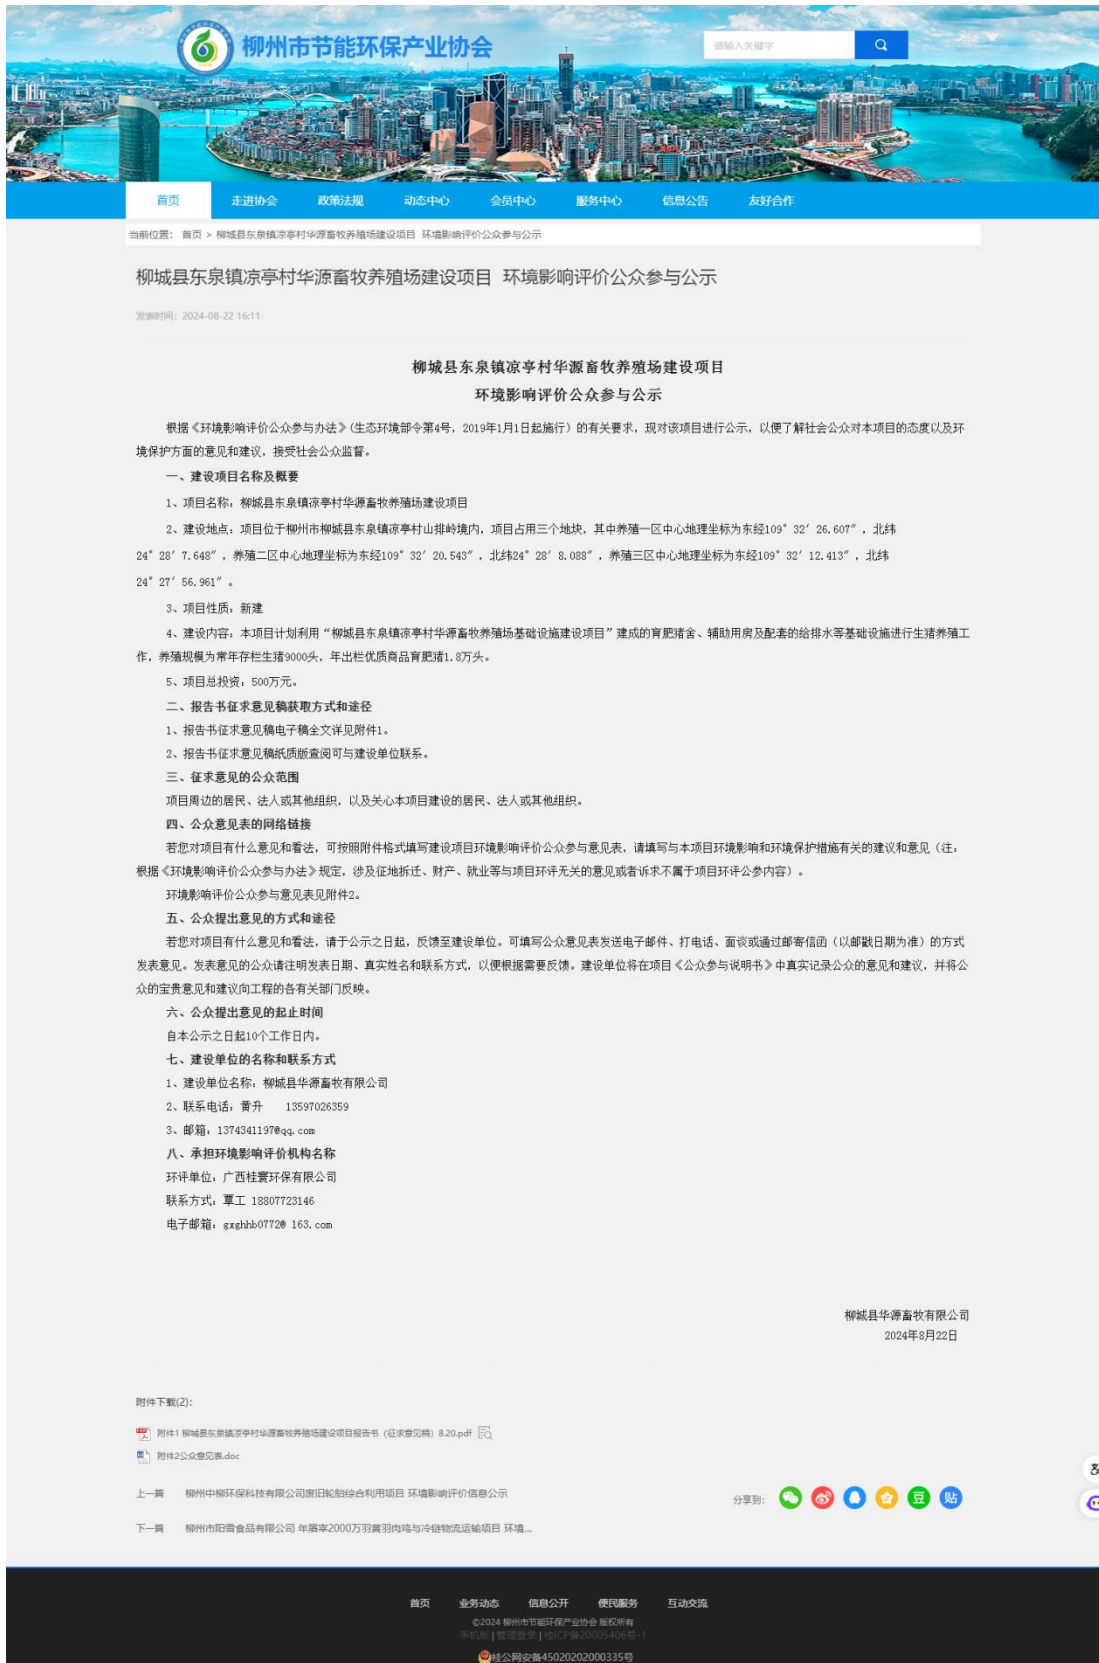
柳州市节能环保产业协会

请输入关键字

首页 走进协会 政策法规 动态中心 会员中心 服务中心 信息公告 友好合作

当前位置： 首页 > 柳城县东泉镇凉亭村华源畜牧养殖场建设项目 环境影响评价公众参与公示

柳城县东泉镇凉亭村华源畜牧养殖场建设项目 环境影响评价公众参与公示

发表时间：2024-08-22 16:11

柳城县东泉镇凉亭村华源畜牧养殖场建设项目
环境影响评价公众参与公示

根据《环境影响评价公众参与办法》(生态环境部令第4号，2019年1月1日起施行）的有关要求，现对该项目进行公示，以便了解社会公众对本项目的态度以及环境保护方面的意见和建议，接受社会公众监督。

一、建设项目名称及概要

1、项目名称：柳城县东泉镇凉亭村华源畜牧养殖场建设项目

2、建设地点：项目位于柳州市柳城县东泉镇凉亭村山排岭境内，项目占用三个地块，其中养殖一区中心地理坐标为东经109° 32′ 26.607″，北纬24° 28′ 7.648″，养殖二区中心地理坐标为东经109° 32′ 20.543″，北纬24° 28′ 8.088″，养殖三区中心地理坐标为东经109° 32′ 12.413″，北纬24° 27′ 56.961″。

3、项目性质：新建

4、建设内容：本项目计划利用“柳城县东泉镇凉亭村华源畜牧养殖场基础设施建设项目”建成的育肥猪舍、辅助用房及配套的给排水等基础设施进行生猪养殖工作，养殖规模为常年存栏生猪9000头，年出栏优质商品育肥猪1.8万头。

5、项目总投资：500万元。

二、报告书征求意见稿获取方式和途径

1、报告书征求意见稿电子稿全文详见附件1。

2、报告书征求意见稿纸质版查阅可与建设单位联系。

三、征求意见的公众范围

项目周边的居民、法人或其他组织，以及关心本项目建设的居民、法人或其他组织。

四、公众意见表的网络链接

若您对项目有什么意见和看法，可按照附件格式填写建设项目环境影响评价公众参与意见表，请填写与本项目环境影响和环境保护措施有关的建议和意见（注：根据《环境影响评价公众参与办法》规定，涉及征地拆迁、财产、就业等与项目环评无关的意见或者诉求不属于项目环评公参内容）。

环境影响评价公众参与意见表见附件2。

五、公众提出意见的方式和途径

若您对项目有什么意见和看法，请于公示之日起，反馈至建设单位。可填写公众意见表发送电子邮件、打电话、面谈或通过邮寄信函（以邮戳日期为准）的方式发表意见。发表意见的公众请注明发表日期、真实姓名和联系方式，以便根据需要反馈。建设单位将在项目《公众参与说明书》中真实记录公众的意见和建议，并将公众的宝贵意见和建议向工程的各有关部门反映。

六、公众提出意见的起止时间

自本公示之日起10个工作日内。

七、建设单位的名称和联系方式

1、建设单位名称：柳城县华源畜牧有限公司

2、联系电话：黄升 13597026359

3、邮箱：1374341197@qq.com

八、承担环境影响评价机构名称

环评单位：广西桂寰环保有限公司

联系方式：覃工 18807723146

电子邮箱：gxghhb0772@ 163.com

柳城县华源畜牧有限公司
2024年8月22日

附件下载(2):

附件1 柳城县东泉镇凉亭村华源畜牧养殖场建设项目报告书（征求意见稿）8.20.pdf

附件2公众意见表.doc

上一篇 柳州中柳环保科技有限公司废旧轮胎综合利用项目 环境影响评价信息公示

分享到：

下一篇 柳州市阳普食品有限公司 年屠宰2000万羽黄羽肉鸡与冷链物流运输项目 环境...

首页 业务动态 信息公开 便民服务 互动交流

©2024 柳州市节能环保产业协会 版权所有

手机版 | 管理登录 | 桂ICP备20005406号-1

桂公网安备45020202000335号